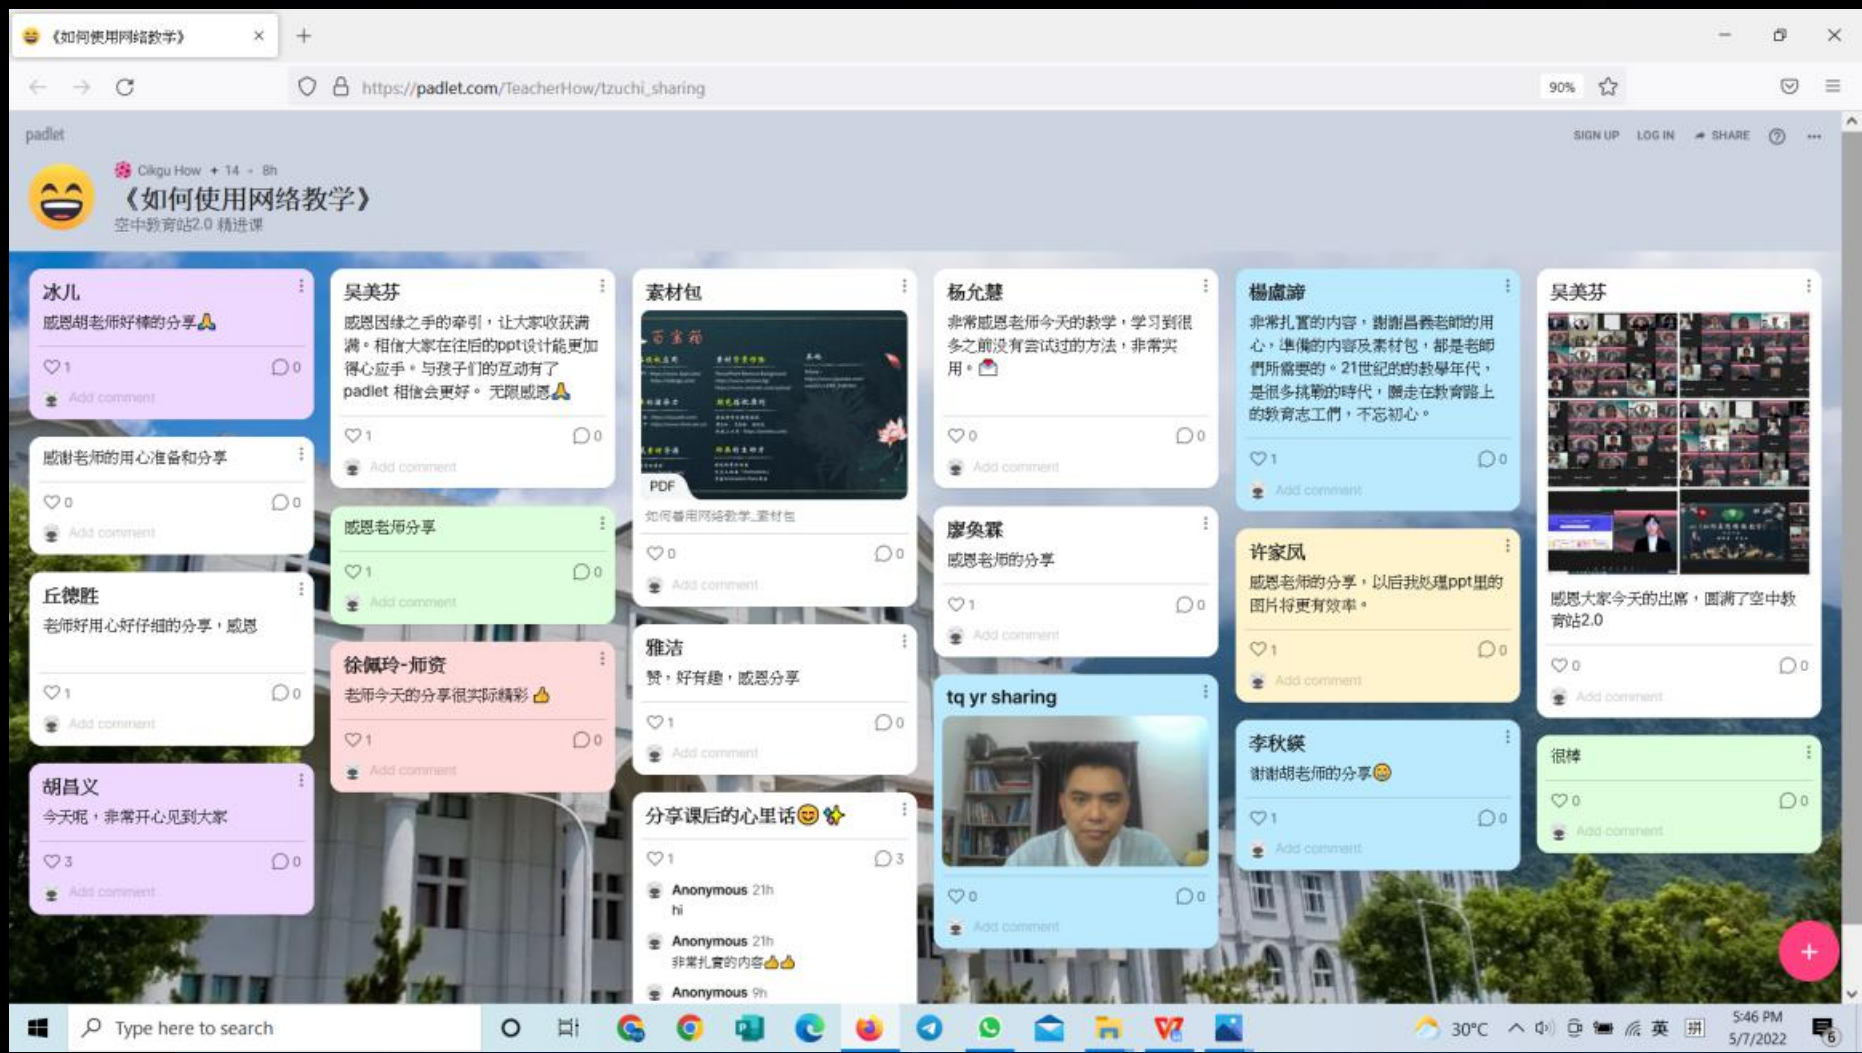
《如何使用网络教学》 ×

https://padlet.com/TeacherHow/tzuchi_sharing 90%

padlet SIGN UP LOG IN SHARE

Cikgu How • 14 • 8h
《如何使用网络教学》
空中教育站2.0 精进课

冰儿
感恩胡老师好棒的分享🙏
♡1 0
Add comment

感谢老师的用心准备和分享
♡0 0
Add comment

丘德胜
老师好用心好仔细的分享，感恩
♡1 0
Add comment

胡昌义
今天呢，非常开心见到大家
♡3 0
Add comment

吴美芬
感恩因缘之手的牵引，让大家收获满满。相信大家在往后的ppt设计能更加得心应手。与孩子们的互动有了padlet 相信会更好。 无限感恩🙏
♡1 0
Add comment

感恩老师分享
♡1 0
Add comment

徐佩玲-师资
老师今天的分享很实际精彩👍
♡1 0
Add comment

素材包
PDF
如何善用网络教学_素材包
♡0 0
Add comment

雅洁
赞，好有趣，感恩分享
♡1 0
Add comment

分享课后的心里话😊
♡1 3
Anonymous 21h
hi
Anonymous 21h
非常扎實的內容👍👍
Anonymous 9h

杨允慧
非常感恩老师今天的教学，学习到很多之前没有尝试过的方法，非常实用。
♡0 0
Add comment

廖奐霖
感恩老师的分享
♡1 0
Add comment

tq yr sharing
♡0 0
Add comment

楊廬諦
非常扎實的內容，謝謝昌義老師的用心，準備的內容及素材包，都是老師們所需要的。21世紀的教學年代，是很多挑戰的時代，願走在教育路上的教育志工們，不忘初心。
♡1 0
Add comment

许家凤
感恩老师的分享，以后我处理ppt里的图片将更有效率。
♡1 0
Add comment

李秋緞
謝謝胡老师的分享😊
♡1 0
Add comment

吴美芬
感恩大家今天的出席，圆满了空中教育站2.0
♡0 0
Add comment

很棒
♡0 0
Add comment

Type here to search 30°C 英 5:46 PM 5/7/2022